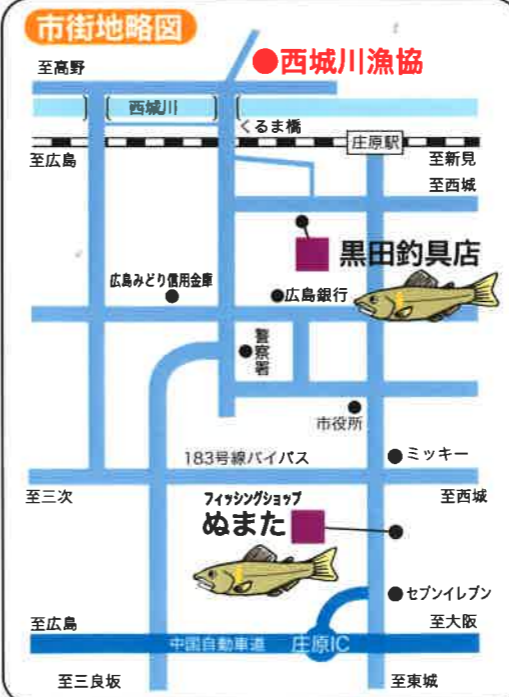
市街地略図

●西城川漁協

至高野

西城川

くるま橋

庄原駅

至広島

至新見

至西城

黒田釣具店

広島みどり信用金庫

●広島銀行

警察署

市役所

183号線バイパス

●ミッキー

至三次

至西城

フィッシングショップ
ぬまた

●セブンイレブン

至広島

至大阪

中国自動車道　庄原IC

至三良坂

至東城